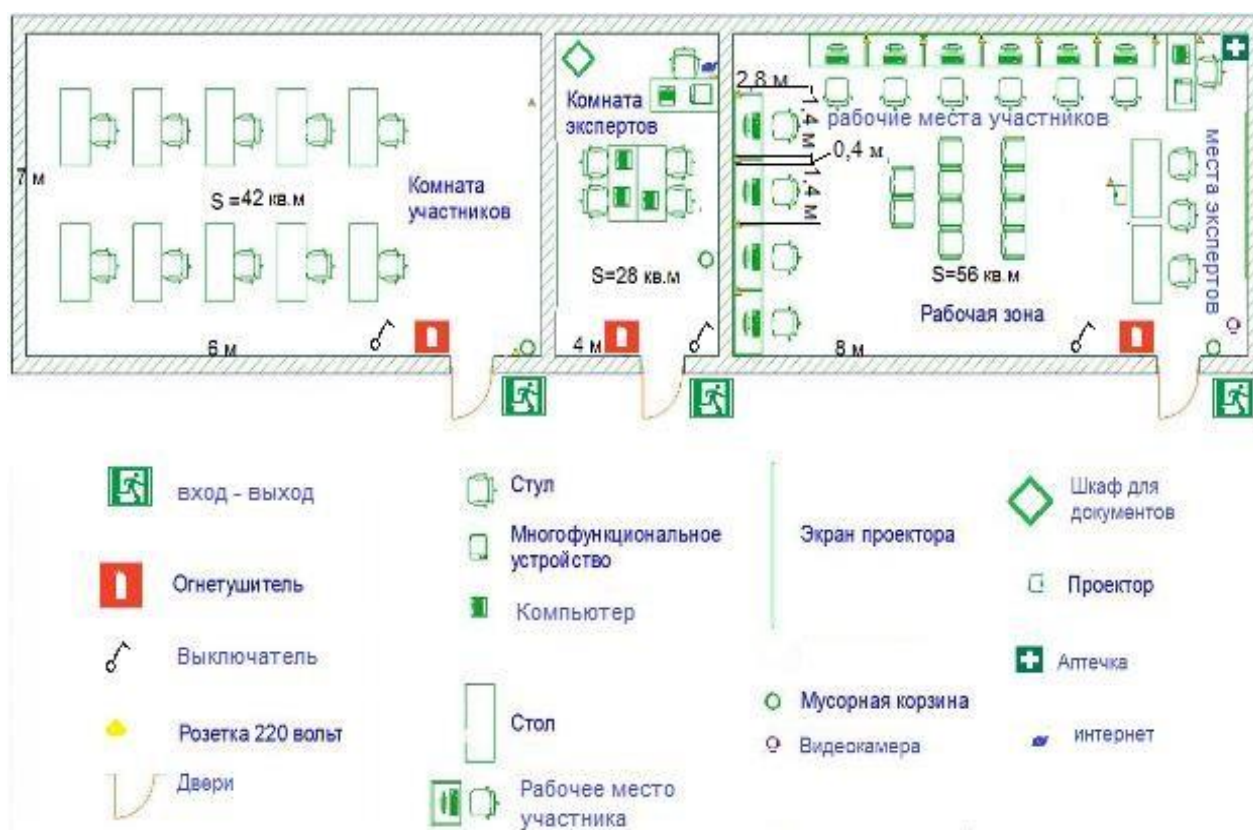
7 м

S =42 кв.м

Комната участников

6 м

Комната экспертов

S=28 кв.м

4 м

2,8 м

1,4 м

0,4 м

1,4 м

рабочие места участников

места экспертов

S=56 кв.м

Рабочая зона

8 м

вход - выход

Огнетушитель

Выключатель

Розетка 220 вольт

Двери

Стул

Многофункциональное устройство

Компьютер

Стол

Рабочее место участника

Экран проектора

Мусорная корзина

Видеокамера

Шкаф для документов

Проектор

Аптечка

интернет